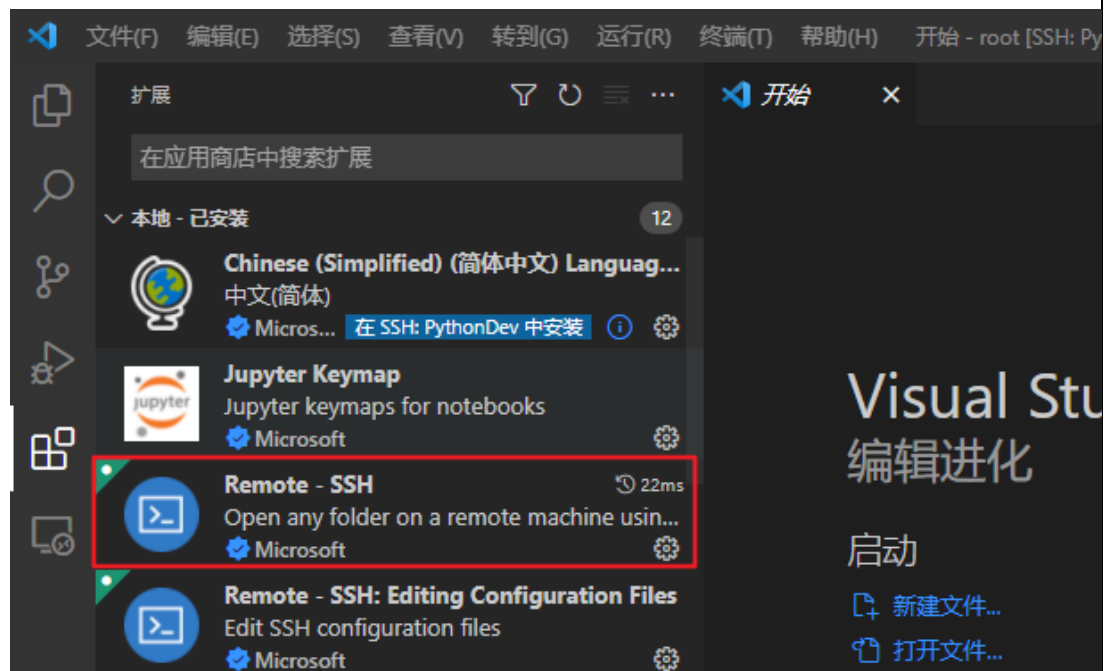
文件(F) 编辑(E) 选择(S) 查看(V) 转到(G) 运行(R) 终端(T) 帮助(H) 开始 - root [SSH: Py

扩展

在应用商店中搜索扩展

本地 - 已安装 12

Chinese (Simplified) (简体中文) Languag...
中文(简体)
Micros... 在 SSH: PythonDev 中安装

jupyter
Jupyter Keymap
Jupyter keymaps for notebooks
Microsoft

Remote - SSH 22ms
Open any folder on a remote machine usin...
Microsoft

Remote - SSH: Editing Configuration Files
Edit SSH configuration files
Microsoft

开始

Visual Stu
编辑进化

启动
新建文件...
打开文件...